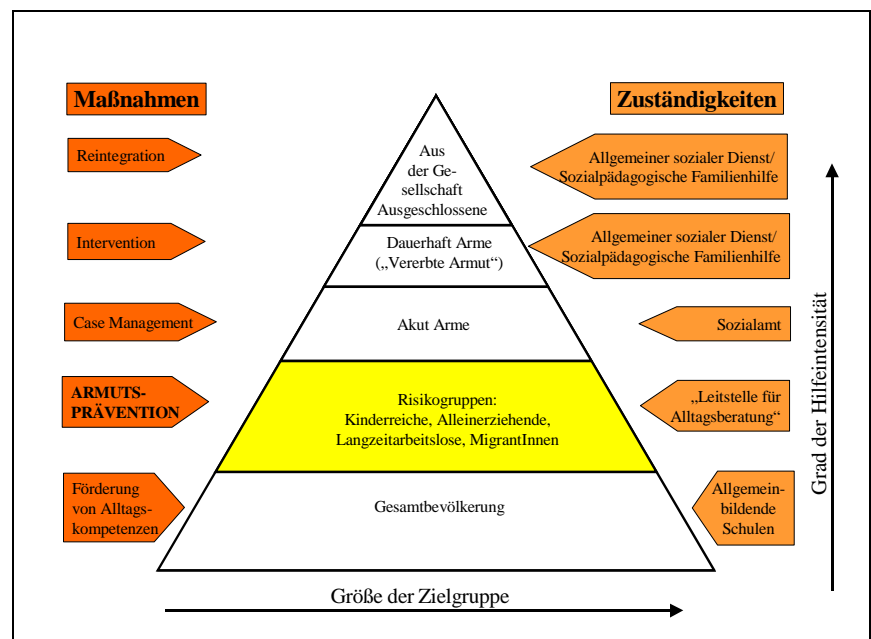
Maßnahmen

Zuständigkeiten

Reintegration

Aus der Gesellschaft Ausgeschlossene

Allgemeiner sozialer Dienst/ Sozialpädagogische Familienhilfe

Intervention

Dauerhaft Arme („Vererbte Armut")

Allgemeiner sozialer Dienst/ Sozialpädagogische Familienhilfe

Case Management

Akut Arme

Sozialamt

ARMUTSPRÄVENTION

Risikogruppen: Kinderreiche, Alleinerziehende, Langzeitarbeitslose, MigrantInnen

„Leitstelle für Alltagsberatung"

Förderung von Alltagskompetenzen

Gesamtbevölkerung

Allgemeinbildende Schulen

Grad der Hilfeintensität

Größe der Zielgruppe